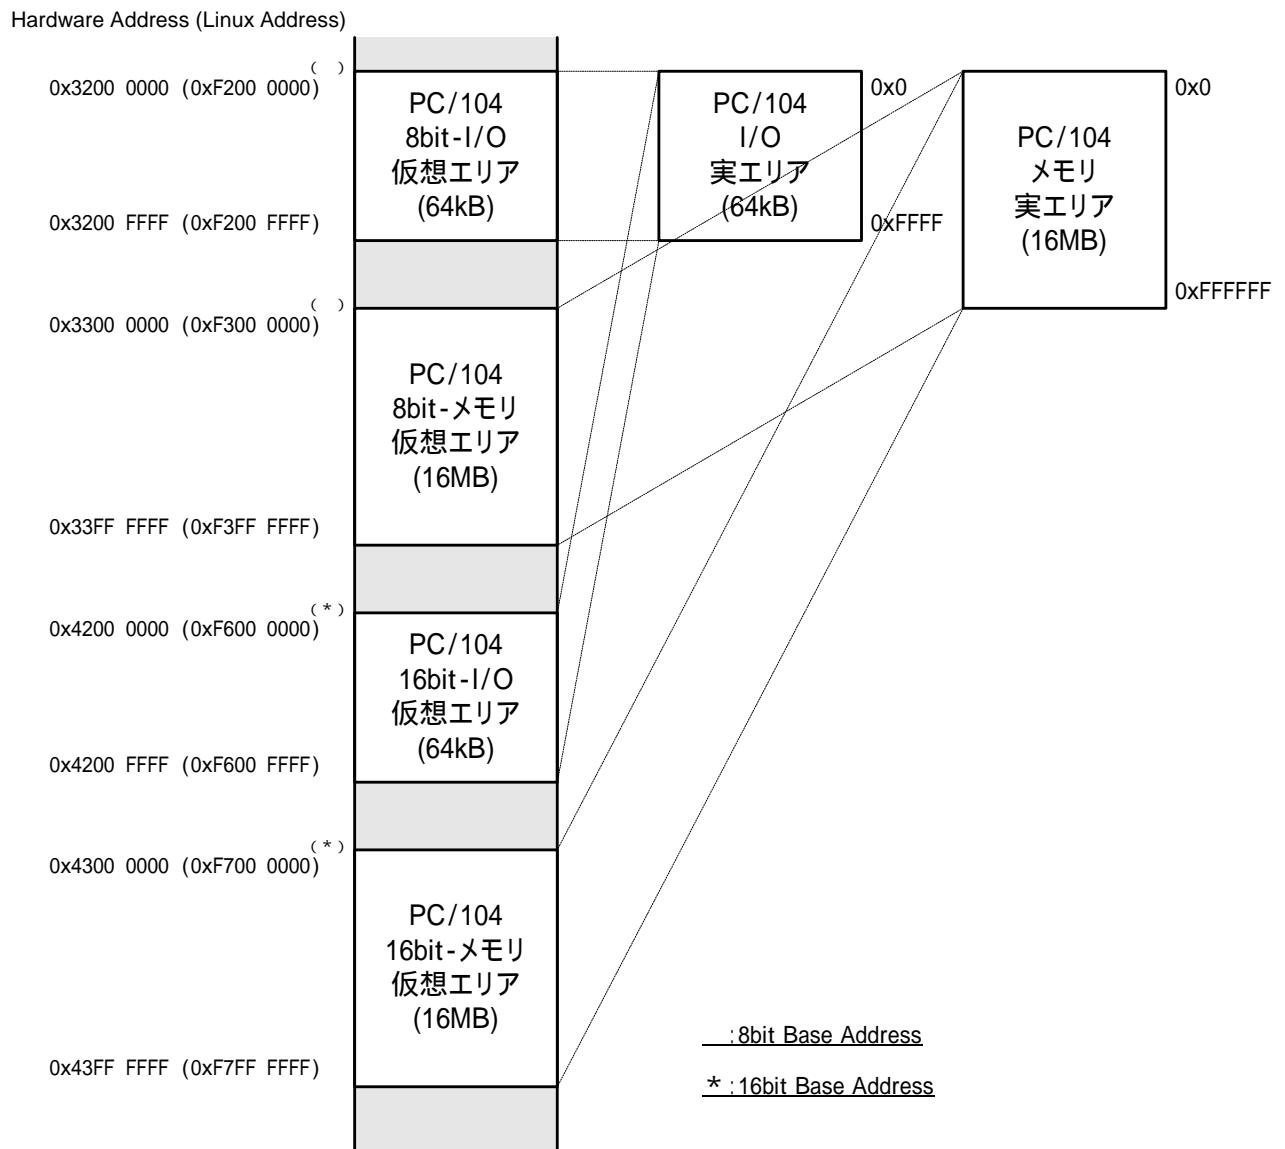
Hardware Address (Linux Address)

( )
0x3200 0000 (0xF200 0000)

PC/104
8bit-I/O
仮想エリア
(64kB)

PC/104
I/O
実エリア
(64kB)

0x0

0xFFFF

PC/104
メモリ
実エリア
(16MB)

0x0

0xFFFFFF

0x3200 FFFF (0xF200 FFFF)

( )
0x3300 0000 (0xF300 0000)

PC/104
8bit-メモリ
仮想エリア
(16MB)

0x33FF FFFF (0xF3FF FFFF)

(*)
0x4200 0000 (0xF600 0000)

PC/104
16bit-I/O
仮想エリア
(64kB)

0x4200 FFFF (0xF600 FFFF)

(*)
0x4300 0000 (0xF700 0000)

PC/104
16bit-メモリ
仮想エリア
(16MB)

0x43FF FFFF (0xF7FF FFFF)

:8bit Base Address

*:16bit Base Address